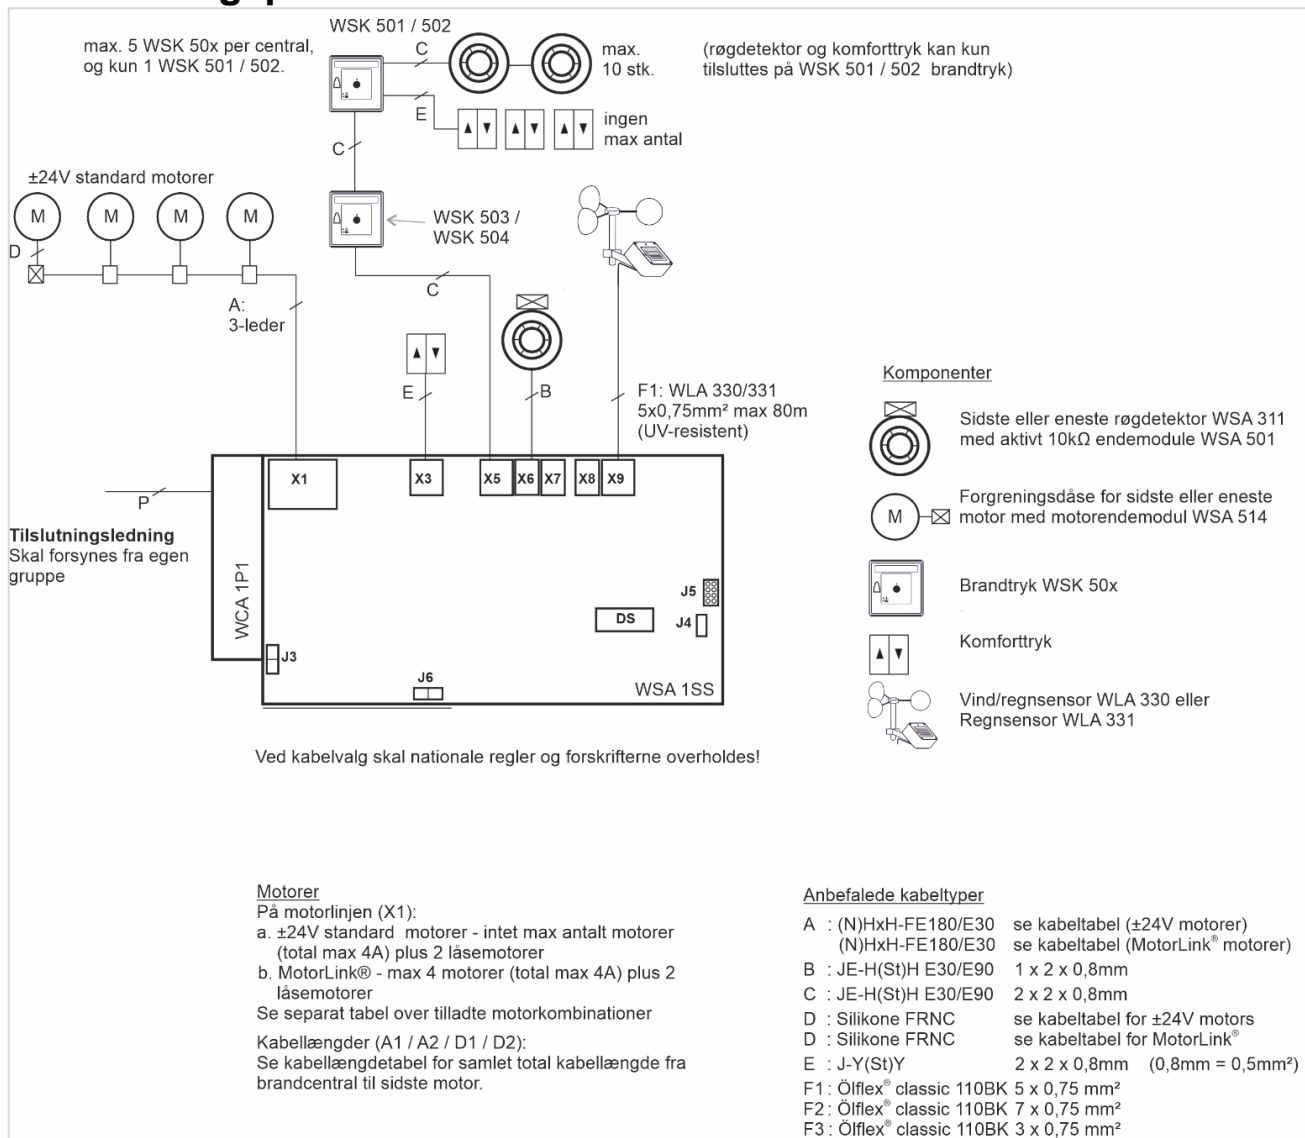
WSK 501 / 502

max. 5 WSK 50x per central, og kun 1 WSK 501 / 502.

C

max. 10 stk.

(røgdetektor og komforttryk kan kun tilsluttes på WSK 501 / 502 brandtryk)

E

ingen max antal

C

±24V standard motorer

M M M M

D

WSK 503 / WSK 504

C

A: 3-leder

E

B

F1: WLA 330/331 5x0,75mm² max 80m (UV-resistent)

Komponenter

Sidste eller eneste røgdetektor WSA 311 med aktivt 10kΩ endemodule WSA 501

M

Forgreningsdåse for sidste eller eneste motor med motorendemodul WSA 514

Brandtryk WSK 50x

Komforttryk

Vind/regnsensor WLA 330 eller Regnsensor WLA 331

X1 X3 X5 X6 X7 X8 X9

P

Tilslutningsledning
Skal forsynes fra egen gruppe

WCA 1P1

J5

DS

J4

J3

J6

WSA 1SS

Ved kabelvalg skal nationale regler og forskrifterne overholdes!

Motorer
På motorlinjen (X1):
a. ±24V standard motorer - intet max antalt motorer (total max 4A) plus 2 låsemotorer
b. MotorLink® - max 4 motorer (total max 4A) plus 2 låsemotorer
Se separat tabel over tilladte motorkombinationer

Kabellængder (A1 / A2 / D1 / D2):
Se kabellængdetabel for samlet total kabellængde fra brandcentral til sidste motor.

Anbefalede kabeltyper

A : (N)HxH-FE180/E30 se kabeltabel (±24V motorer)
(N)HxH-FE180/E30 se kabeltabel (MotorLink® motorer)
B : JE-H(St)H E30/E90 1 x 2 x 0,8mm
C : JE-H(St)H E30/E90 2 x 2 x 0,8mm
D : Silikone FRNC se kabeltabel for ±24V motors
D : Silikone FRNC se kabeltabel for MotorLink®
E : J-Y(St)Y 2 x 2 x 0,8mm (0,8mm = 0,5mm²)
F1 : Ölflex® classic 110BK 5 x 0,75 mm²
F2 : Ölflex® classic 110BK 7 x 0,75 mm²
F3 : Ölflex® classic 110BK 3 x 0,75 mm²